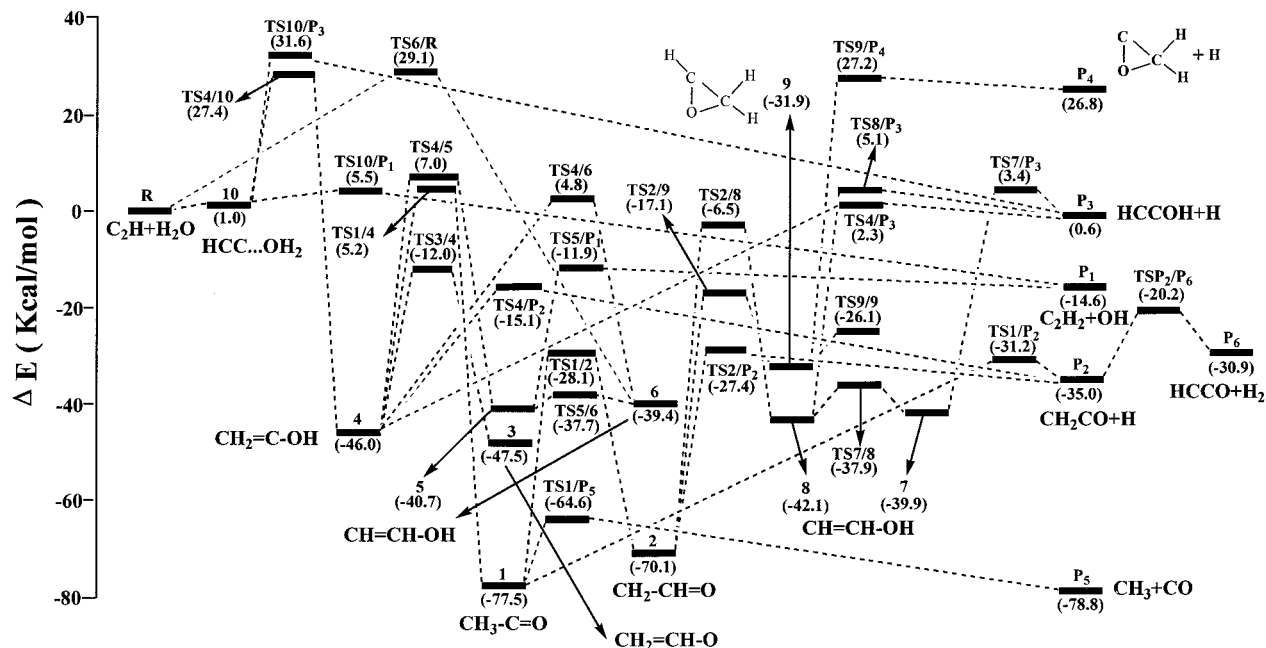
40
20
0
-20
-40
-60
-80

ΔE ( Kcal/mol )

R
$C_2H+H_2O$
10
(1.0)
$HCC...OH_2$
TS4/10
(27.4)
TS10/$P_3$
(31.6)
TS6/R
(29.1)
TS10/$P_1$
(5.5)
TS4/5
(7.0)
TS1/4
(5.2)
TS3/4
(-12.0)
TS4/6
(4.8)
TS5/$P_1$
(-11.9)
TS4/$P_2$
(-15.1)
TS1/2
(-28.1)
TS5/6
(-37.7)
4
(-46.0)
$CH_2$=C-OH
3
(-47.5)
5
(-40.7)
6
(-39.4)
CH=CH-OH
TS1/$P_5$
(-64.6)
1
(-77.5)
$CH_3$-C=O
2
(-70.1)
$CH_2$-CH=O
$CH_2$=CH-O
TS2/9
(-17.1)
TS2/8
(-6.5)
TS2/$P_2$
(-27.4)
9
(-31.9)
8
(-42.1)
CH=CH-OH
TS9/$P_4$
(27.2)
TS8/$P_3$
(5.1)
TS4/$P_3$
(2.3)
TS9/9
(-26.1)
TS7/8
(-37.9)
7
(-39.9)
TS7/$P_3$
(3.4)
TS1/$P_2$
(-31.2)
$P_4$
(26.8)
+ H
C
O
C
H
H
H
C
O
C
H
H
$P_3$
(0.6)
HCCOH+H
$P_1$
(-14.6)
$C_2H_2$+OH
TS$P_2$/$P_6$
(-20.2)
$P_2$
(-35.0)
$CH_2CO$+H
$P_6$
(-30.9)
HCCO+$H_2$
$P_5$
(-78.8)
$CH_3$+CO